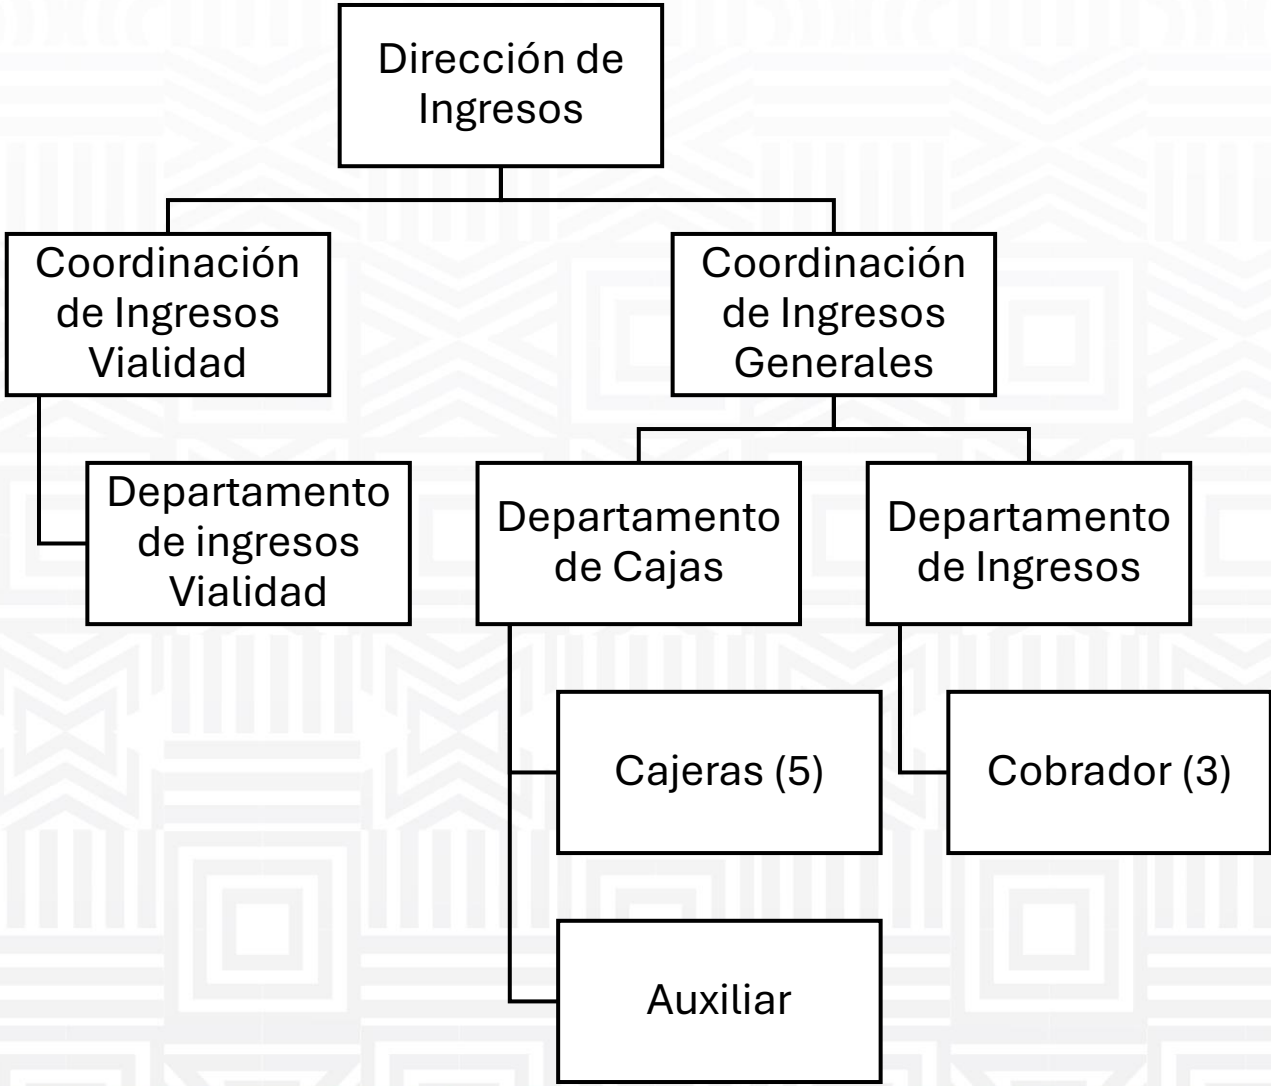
Dirección de Ingresos

Coordinación de Ingresos Vialidad

Coordinación de Ingresos Generales

Departamento de ingresos Vialidad

Departamento de Cajas

Departamento de Ingresos

Cajeras (5)

Cobrador (3)

Auxiliar